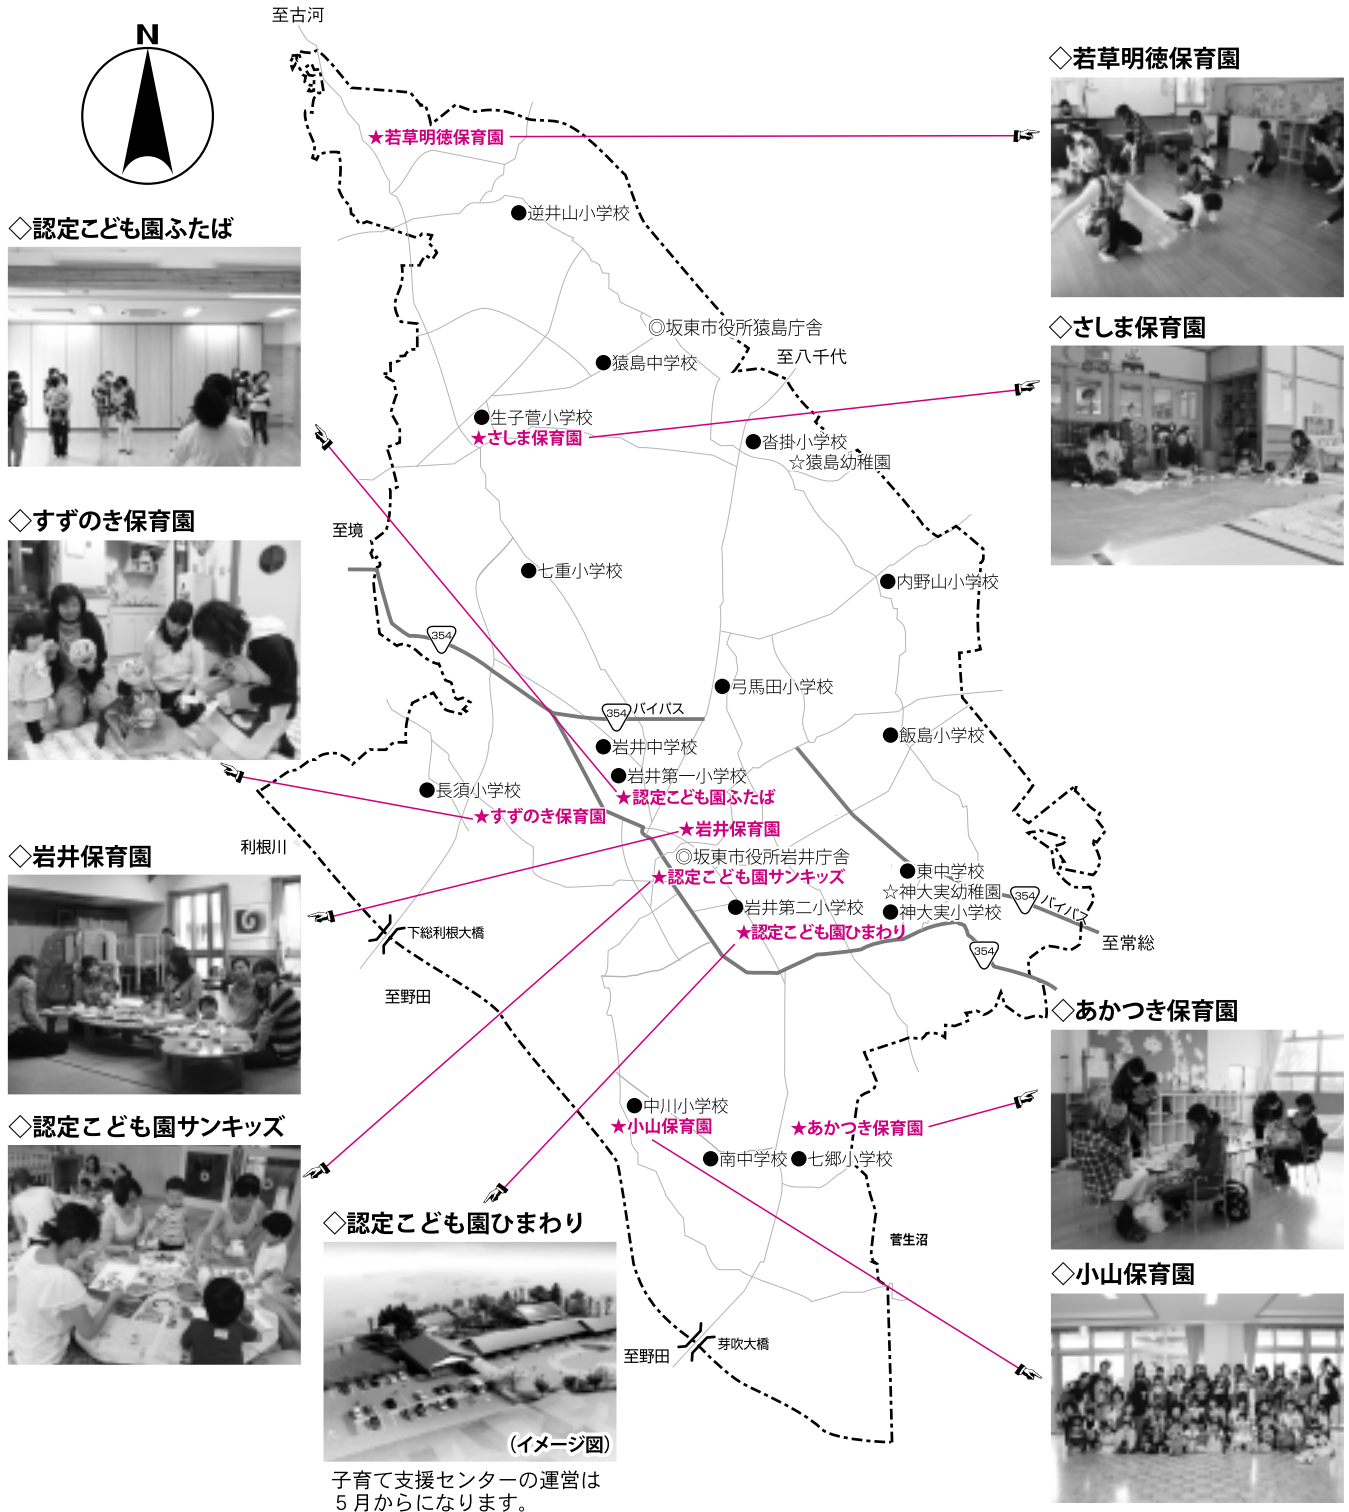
N

至古河

◇若草明徳保育園

★若草明徳保育園

◇認定こども園ふたば

●逆井山小学校

◎坂東市役所猿島庁舎

至八千代

●猿島中学校

◇さしま保育園

●生子菅小学校
★さしま保育園

●沓掛小学校
☆猿島幼稚園

◇すずのき保育園

至境

●七重小学校

●内野山小学校

354

354 バイパス

●弓馬田小学校

●飯島小学校

●岩井中学校

●岩井第一小学校

●長須小学校

★認定こども園ふたば

★すずのき保育園

★岩井保育園

◇岩井保育園

利根川

◎坂東市役所岩井庁舎

★認定こども園サンキッズ

●東中学校
☆神大実幼稚園
●神大実小学校

354 バイパス

至常総

●岩井第二小学校

下総利根大橋

★認定こども園ひまわり

354

至野田

◇あかつき保育園

◇認定こども園サンキッズ

●中川小学校
★小山保育園

★あかつき保育園

●南中学校 ●七郷小学校

◇認定こども園ひまわり

菅生沼

◇小山保育園

至野田

芽吹大橋

(イメージ図)

子育て支援センターの運営は
5月からになります。